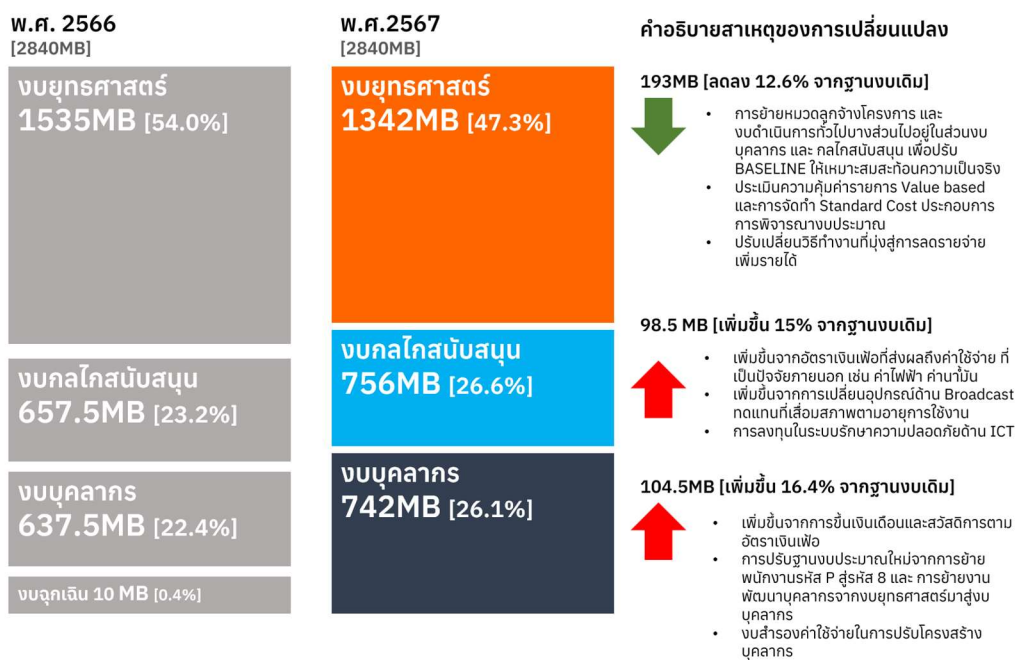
พ.ศ. 2566
[2840MB]

งบยุทธศาสตร์
1535MB [54.0%]

งบกลไกสนับสนุน
657.5MB [23.2%]

งบบุคลากร
637.5MB [22.4%]

งบฉุกเฉิน 10 MB [0.4%]

พ.ศ.2567
[2840MB]

งบยุทธศาสตร์
1342MB [47.3%]

งบกลไกสนับสนุน
756MB [26.6%]

งบบุคลากร
742MB [26.1%]

คำอธิบายสาเหตุของการเปลี่ยนแปลง

193MB [ลดลง 12.6% จากฐานงบเดิม]

- การย้ายหมวดลูกจ้างโครงการ และ งบดำเนินการทั่วไปบางส่วนไปอยู่ในส่วนงบบุคลากร และ กลไกสนับสนุน เพื่อปรับ BASELINE ให้เหมาะสมสะท้อนความเป็นจริง
- ประเมินความคุ้มค่ารายการ Value based และการจัดทำ Standard Cost ประกอบการการพิจารณางบประมาณ
- ปรับเปลี่ยนวิธีทำงานที่มุ่งสู่การลดรายจ่าย เพิ่มรายได้

98.5 MB [เพิ่มขึ้น 15% จากฐานงบเดิม]

- เพิ่มขึ้นจากอัตราเงินเฟ้อที่ส่งผลถึงค่าใช้จ่าย ที่เป็นปัจจัยภายนอก เช่น ค่าไฟฟ้า ค่าน้ำมัน
- เพิ่มขึ้นจากการเปลี่ยนอุปกรณ์ด้าน Broadcast ทดแทนที่เสื่อมสภาพตามอายุการใช้งาน
- การลงทุนในระบบรักษาความปลอดภัยด้าน ICT

104.5MB [เพิ่มขึ้น 16.4% จากฐานงบเดิม]

- เพิ่มขึ้นจากการขึ้นเงินเดือนและสวัสดิการตามอัตราเงินเฟ้อ
- การปรับฐานงบประมาณใหม่จากการย้ายพนักงานรหัส P สู่รหัส 8 และ การย้ายงานพัฒนาบุคลากรจากงบยุทธศาสตร์มาสู่งบบุคลากร
- งบสำรองค่าใช้จ่ายในการปรับโครงสร้างบุคลากร